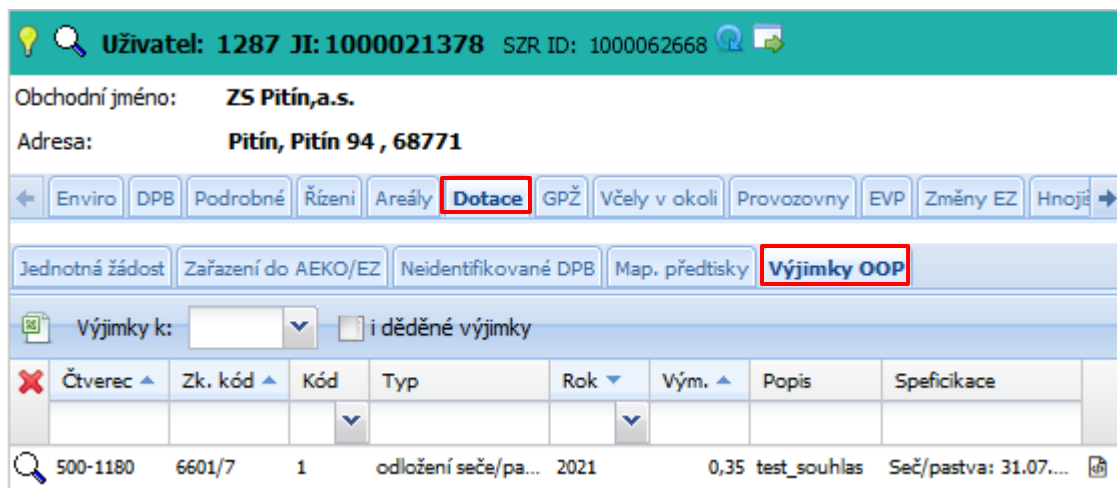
Uživatel: 1287 JI: 1000021378 SZR ID: 1000062668

Obchodní jméno: ZS Pitín,a.s.

Adresa: Pitín, Pitín 94 , 68771

Enviro | DPB | Podrobné | Řízeni | Areály | Dotace | GPŽ | Včely v okolí | Provozovny | EVP | Změny EZ | Hnojiš

Jednotná žádost | Zařazení do AEKO/EZ | Neidentifikované DPB | Map. předtisky | Výjimky OOP

Výjimky k: i děděné výjimky

| Čtverec | Zk. kód | Kód | Typ | Rok | Vým. | Popis | Specifikace |
|---|---|---|---|---|---|---|---|
| 500-1180 | 6601/7 | 1 | odložení seče/pa... | 2021 | 0,35 | test_souhlas | Seč/pastva: 31.07... |